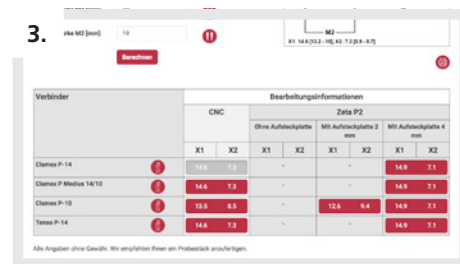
3.

rke M2 [mm]: 19

Berechnen

M2
X1: 14.6 [13.2 - 18], X2: 7.3 [6.9 - 8.7]

| Verbinder | Bearbeitungsinformationen | | | | | | | |
|---|---|---|---|---|---|---|---|---|
| | CNC | | Zeta P2 | | | | | |
| | | | Ohne Aufsteckplatte | | Mit Aufsteckplatte 2 mm | | Mit Aufsteckplatte 4 mm | |
| | X1 | X2 | X1 | X2 | X1 | X2 | X1 | X2 |
| Clamex P-14 | 14.6 | 7.3 | - | | - | | 14.9 | 7.1 |
| Clamex P Medius 14/10 | 14.6 | 7.3 | - | | - | | 14.9 | 7.1 |
| Clamex P-10 | 13.5 | 8.5 | - | | 12.6 | 9.4 | 14.9 | 7.1 |
| Tenso P-14 | 14.6 | 7.3 | - | | - | | 14.9 | 7.1 |

Alle Angaben ohne Gewähr. Wir empfehlen Ihnen ein Probestück anzufertigen.